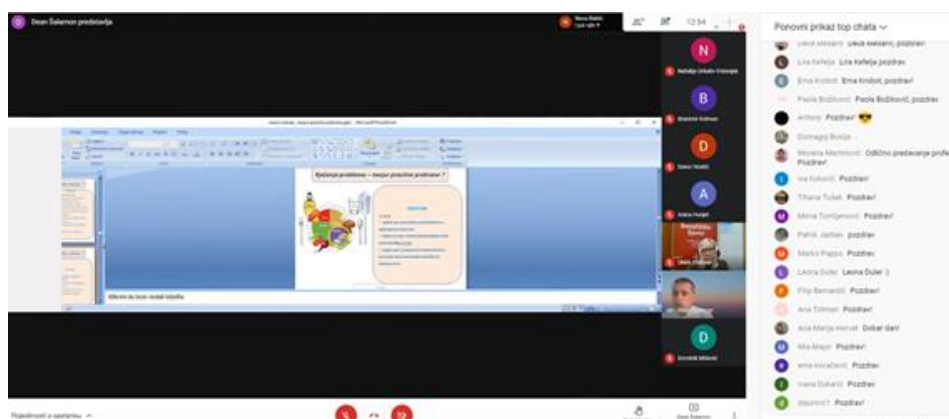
Dean Šalamon predstavlja

12:54

Ponovni prikaz top chata

Nataša Jelušić Vidović
Branimir Kolman
Dario Vukić
Anica Hudjet
Dean Šalamon
Dominik Milanić

Rješavanje problema – Iscrpi pravilno prehranjen?

Kliknite da biste dodali bilješke

Lea Kefelja Lea Kefelja pozdrav
Ema Krstić Ema Krstić, pozdrav
Paola Božiković Paola Božiković, pozdrav
Antony Pozdrav! 😎
Domagoj Bruija
Morana Martinović Odlično predavanje profe Pozdrav
Iva Kokotić Pozdrav
Tihana Tušek Pozdrav
Mirna Tomljenović Pozdrav
Patrik Jadrac pozdrav
Marko Pappo Pozdrav
Leona Duler Leona Duler :)
Filip Bernardić Pozdrav
Ana Tolman Pozdrav
Ana Marija Horvat Dobar dan!
Mia Majer Pozdrav
ema kovačević Pozdrav
Ivana Dukarić Pozdrav
Pozdrav

Pojedinosti o sastanku